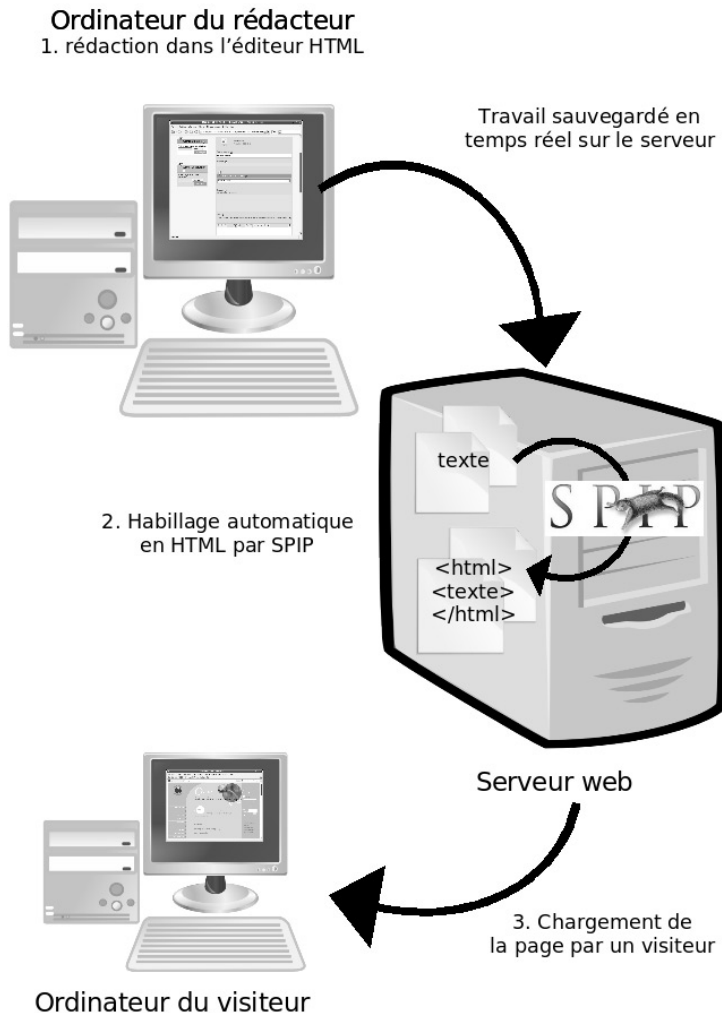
Ordinateur du rédacteur
1. rédaction dans l'éditeur HTML

Travail sauvegardé en temps réel sur le serveur

texte

SPIP

2. Habillage automatique en HTML par SPIP

<html>
<texte>
</html>

Serveur web

3. Chargement de la page par un visiteur

Ordinateur du visiteur